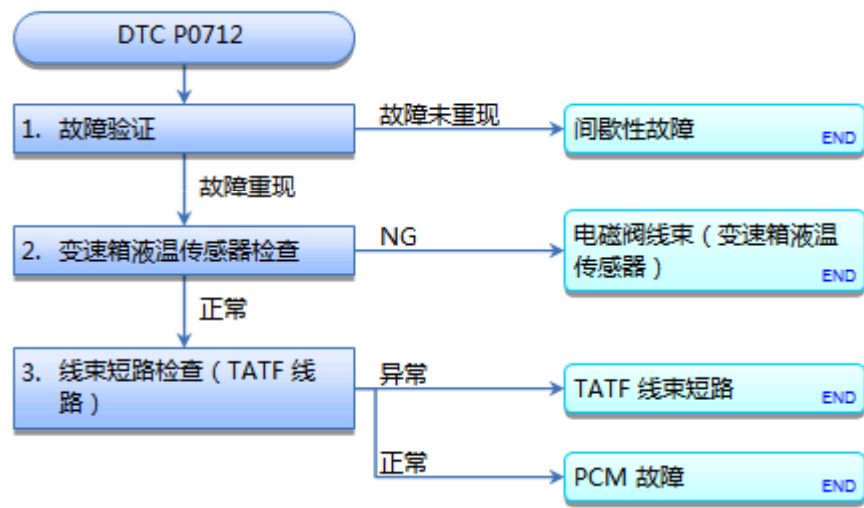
DTC P0712

1. 故障验证

故障未重现

间歇性故障

END

故障重现

2. 变速箱液温传感器检查

NG

电磁阀线束（变速箱液温传感器）

END

正常

3. 线束短路检查（TATF 线路）

异常

TATF 线束短路

END

正常

PCM 故障

END